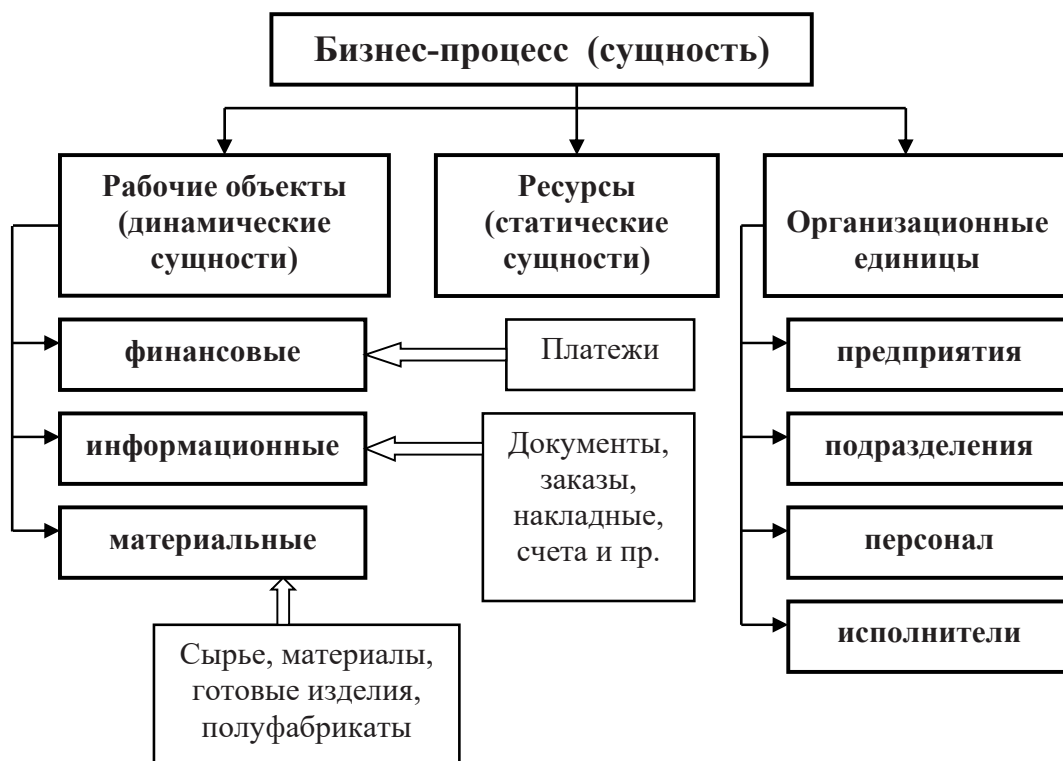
Бизнес-процесс (сущность)

Рабочие объекты (динамические сущности)

Ресурсы (статические сущности)

Организационные единицы

финансовые

Платежи

информационные

Документы, заказы, накладные, счета и пр.

материальные

Сырье, материалы, готовые изделия, полуфабрикаты

предприятия

подразделения

персонал

исполнители